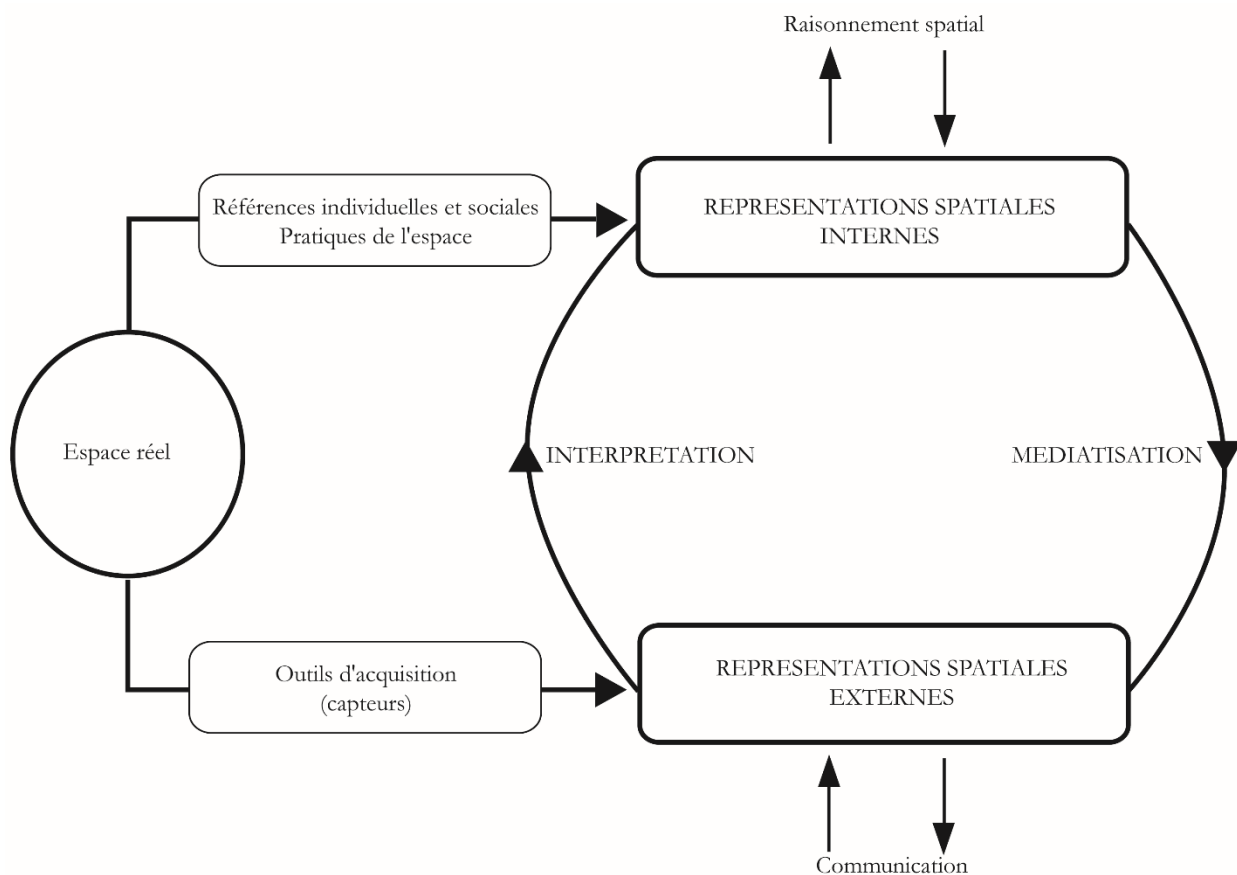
Raisonnement spatial

Références individuelles et sociales
Pratiques de l'espace

REPRESENTATIONS SPATIALES
INTERNES

Espace réel

INTERPRETATION

MEDIATISATION

Outils d'acquisition
(capteurs)

REPRESENTATIONS SPATIALES
EXTERNES

Communication